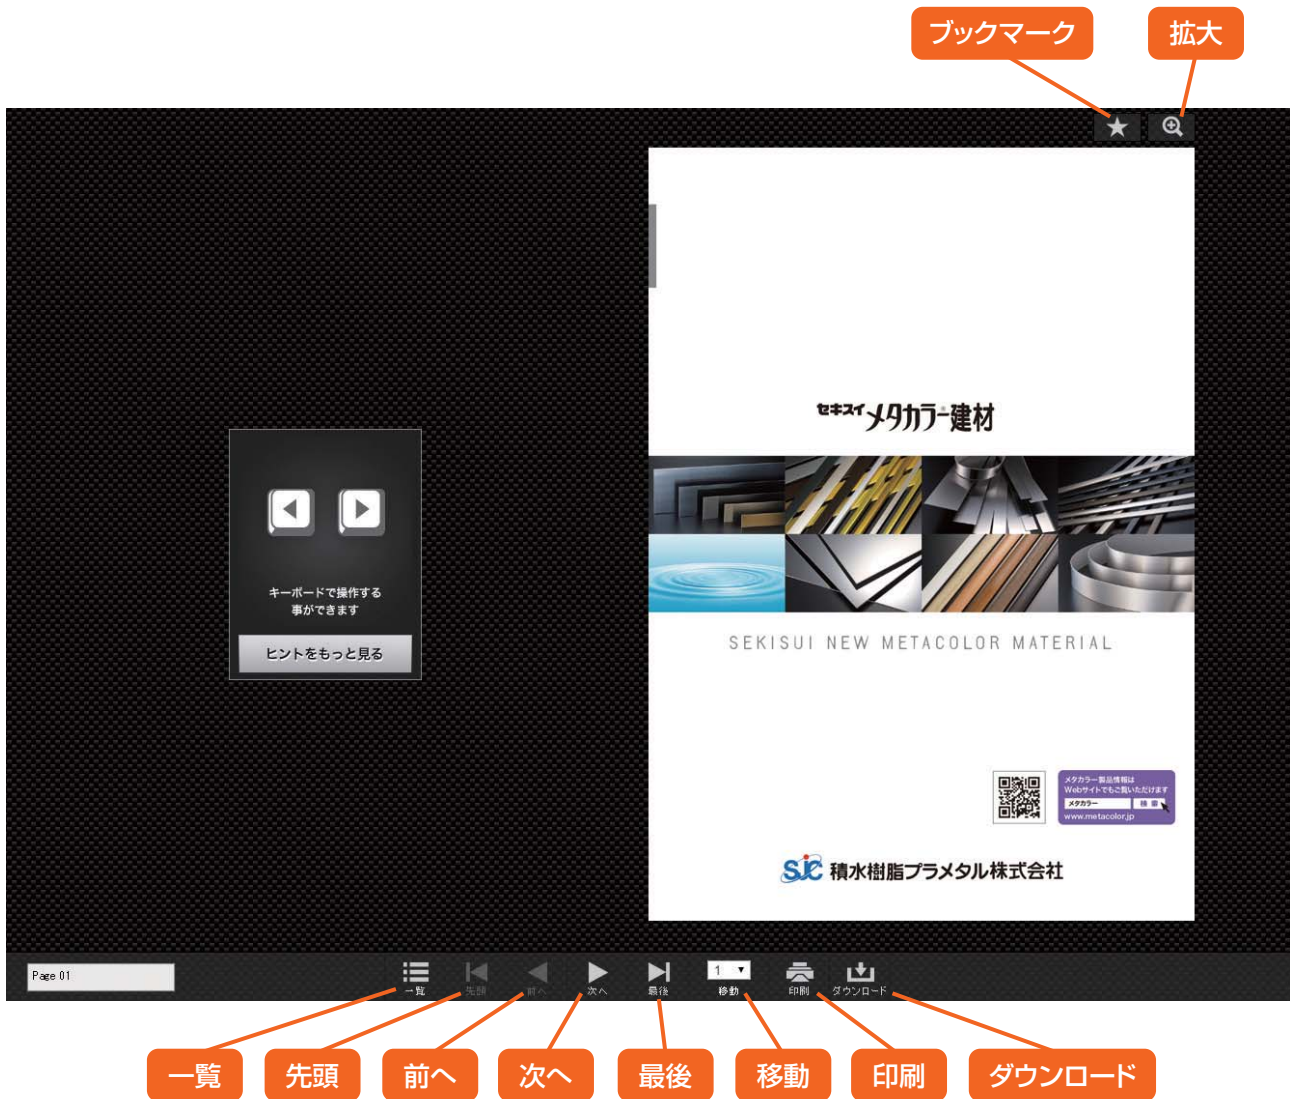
ブックマーク
拡大

キーボードで操作する
事ができます
ヒントをもっと見る

セキスイメタカラー建材

SEKISUI NEW METACOLOR MATERIAL

メタカラー製品情報は
Webサイトでもご覧いただけます
メタカラー
検索
www.metacolor.jp

SJC 積水樹脂プラメタル株式会社

Page 01
一覧
先頭
前へ
次へ
最後
1
移動
印刷
ダウンロード

一覧
先頭
前へ
次へ
最後
移動
印刷
ダウンロード